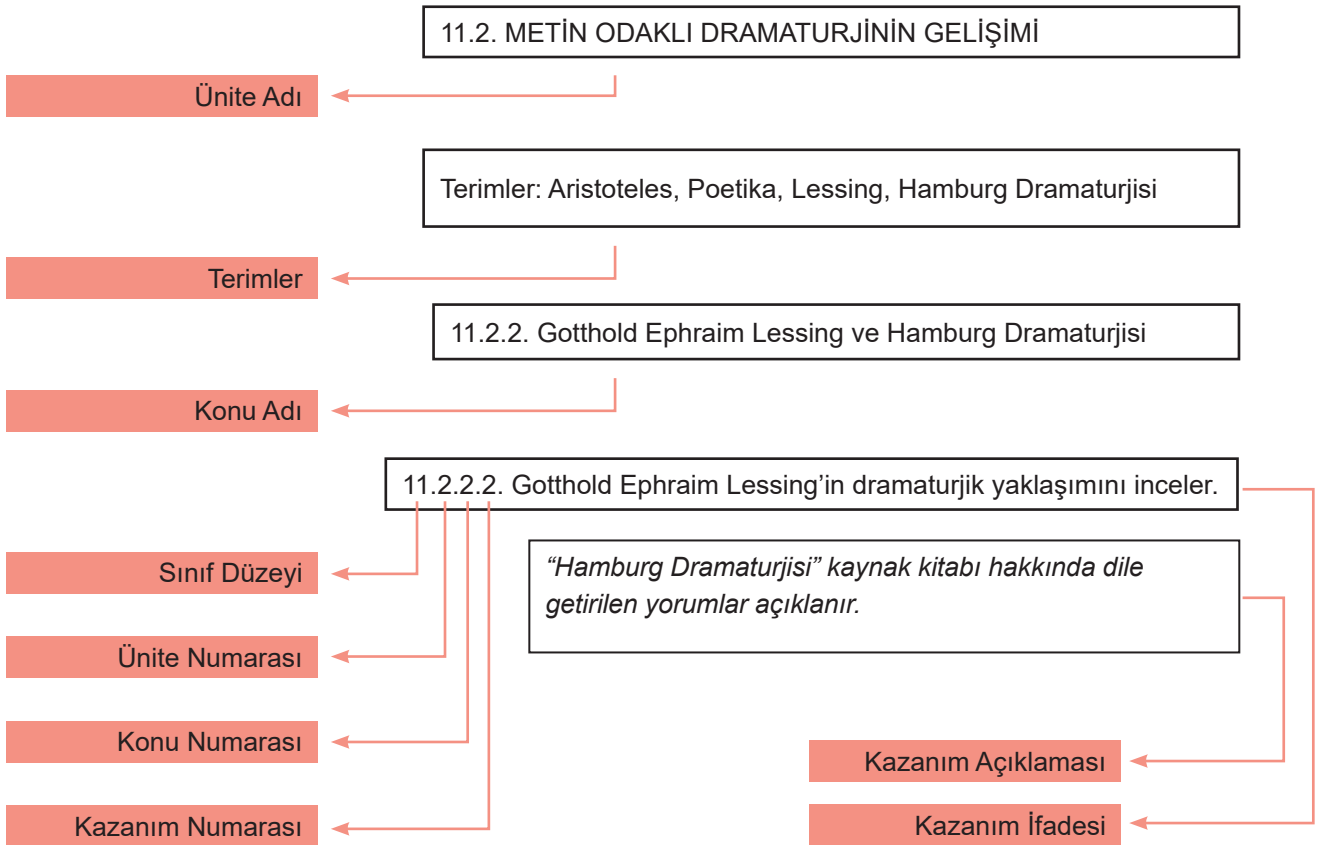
11.2. METİN ODAKLI DRAMATURJİNİN GELİŞİMİ

Ünite Adı

Terimler: Aristoteles, Poetika, Lessing, Hamburg Dramaturjisi

Terimler

11.2.2. Gotthold Ephraim Lessing ve Hamburg Dramaturjisi

Konu Adı

11.2.2.2. Gotthold Ephraim Lessing'in dramaturjik yaklaşımını inceler.

Sınıf Düzeyi

*"Hamburg Dramaturjisi" kaynak kitabı hakkında dile getirilen yorumlar açıklanır.*

Ünite Numarası

Konu Numarası

Kazanım Açıklaması

Kazanım Numarası

Kazanım İfadesi